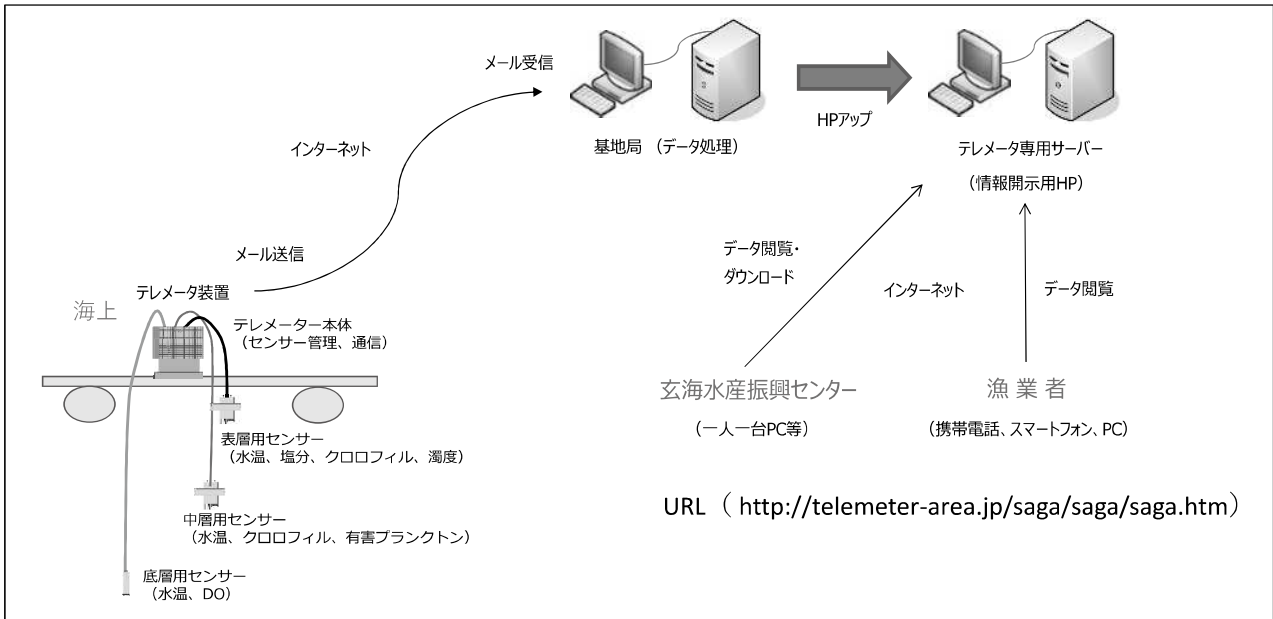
メール受信

インターネット

メール送信

HPアップ

基地局 （データ処理）

テレメータ専用サーバー

（情報開示用HP）

データ閲覧・
ダウンロード

インターネット

データ閲覧

海上

テレメータ装置

テレメーター本体
（センサー管理、通信）

表層用センサー
（水温、塩分、クロロフィル、濁度）

中層用センサー
（水温、クロロフィル、有害プランクトン）

底層用センサー
（水温、DO）

玄海水産振興センター

（一人一台PC等）

漁 業 者

（携帯電話、スマートフォン、PC）

URL （ http://telemeter-area.jp/saga/saga/saga.htm）